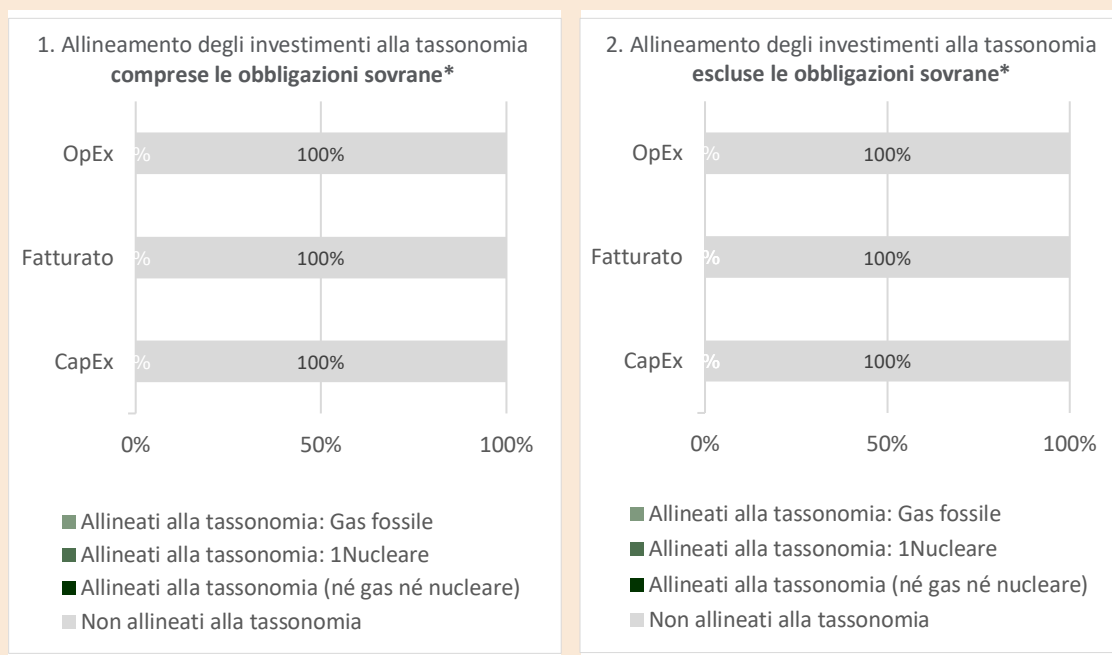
1. Allineamento degli investimenti alla tassonomia **comprese le obbligazioni sovrane***

OpEx %
100%

Fatturato %
100%

CapEx %
100%

0%
50%
100%

Allineati alla tassonomia: Gas fossile
Allineati alla tassonomia: 1Nucleare
Allineati alla tassonomia (né gas né nucleare)
Non allineati alla tassonomia

2. Allineamento degli investimenti alla tassonomia **escluse le obbligazioni sovrane***

OpEx %
100%

Fatturato %
100%

CapEx %
100%

0%
50%
100%

Allineati alla tassonomia: Gas fossile
Allineati alla tassonomia: 1Nucleare
Allineati alla tassonomia (né gas né nucleare)
Non allineati alla tassonomia